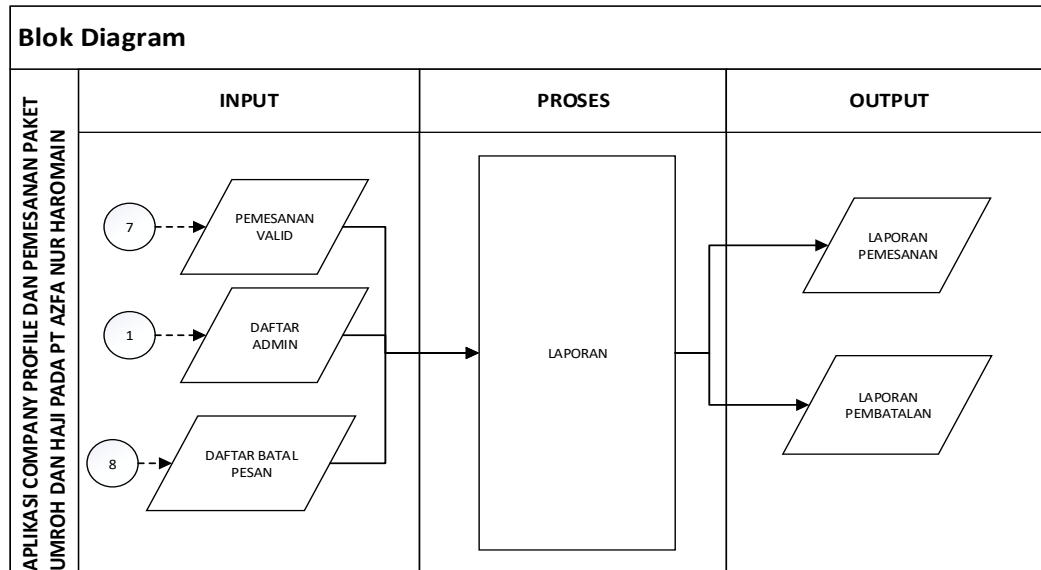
Blok Diagram

APLIKASI COMPANY PROFILE DAN PEMESANAN PAKET UMROH DAN HAJI PADA PT AZFA NUR HAROMAIN

INPUT

PROSES

OUTPUT

7

PEMESANAN VALID

1

DAFTAR ADMIN

8

DAFTAR BATAL PESAN

LAPORAN

LAPORAN PEMESANAN

LAPORAN PEMBATALAN